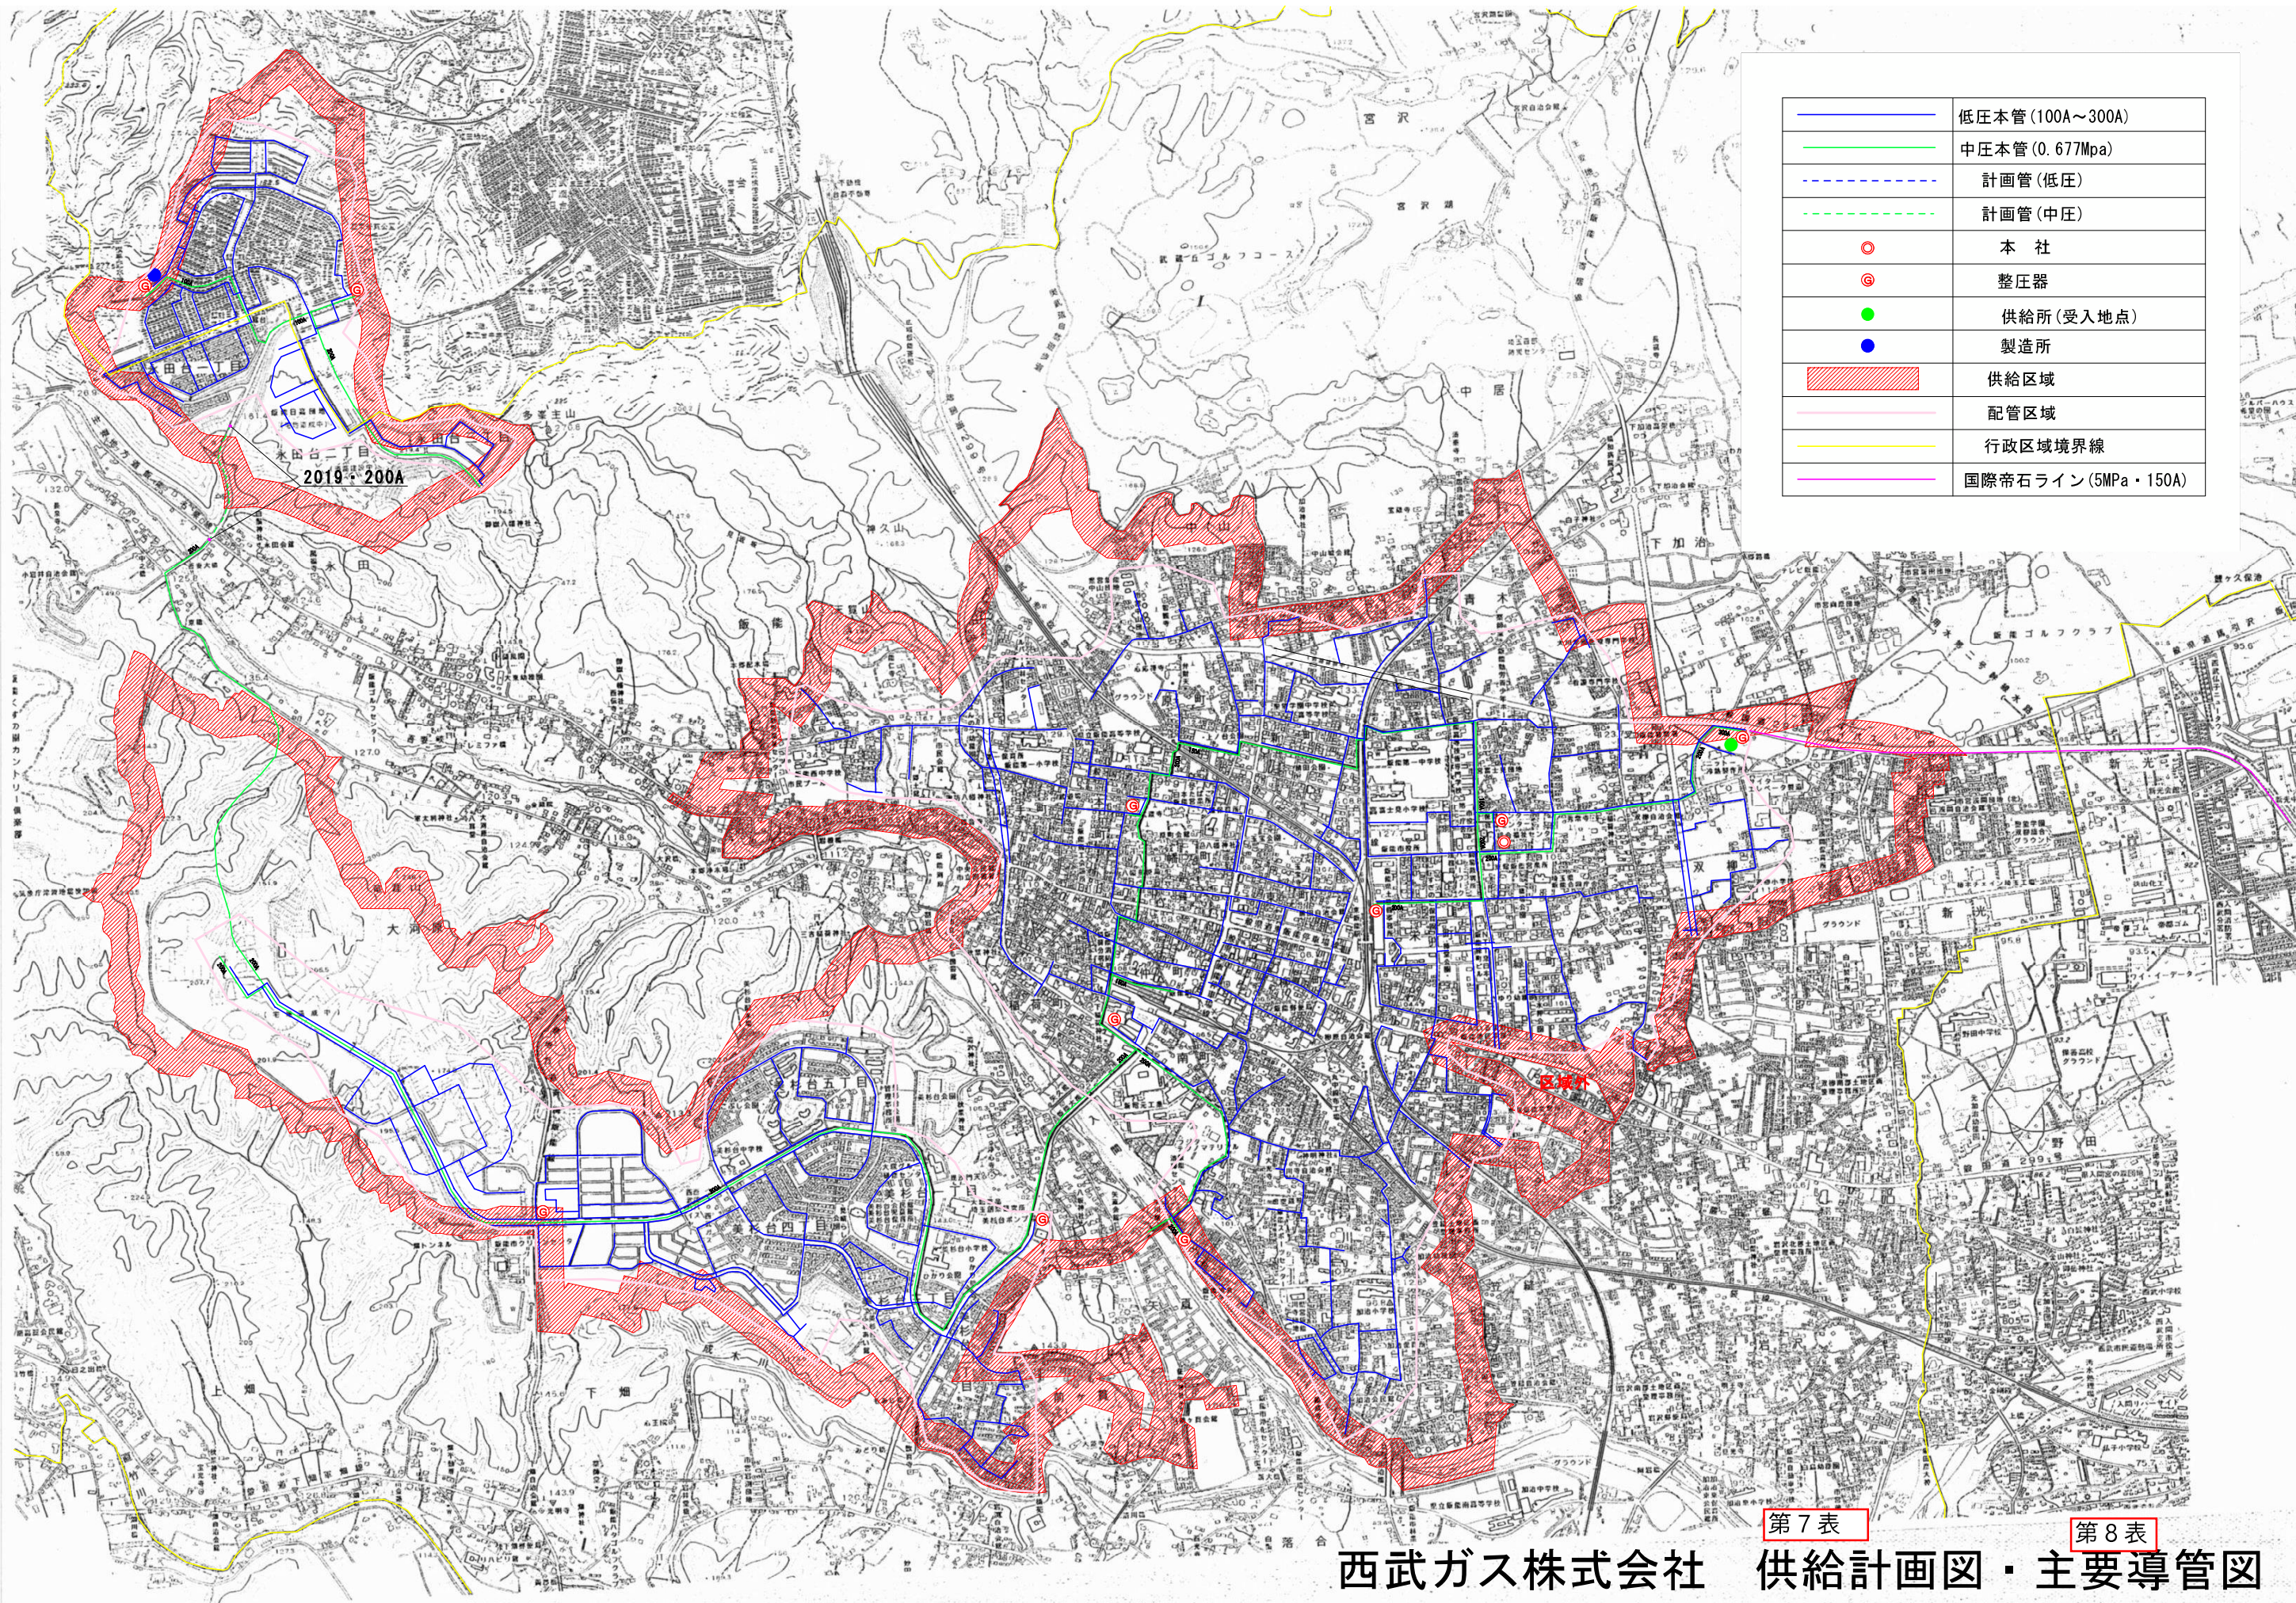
| | |
|---|---|
| | 低圧本管(100A～300A) |
| | 中圧本管(0.677Mpa) |
| | 計画管(低圧) |
| | 計画管(中圧) |
| | 本　社 |
| | 整圧器 |
| | 供給所(受入地点) |
| | 製造所 |
| | 供給区域 |
| | 配管区域 |
| | 行政区域境界線 |
| | 国際帝石ライン(5MPa・150A) |

永田台二丁目
2019・200A

宮沢

中居

下加治

大岩

下畑

第7表

第8表

西武ガス株式会社　供給計画図・主要導管図